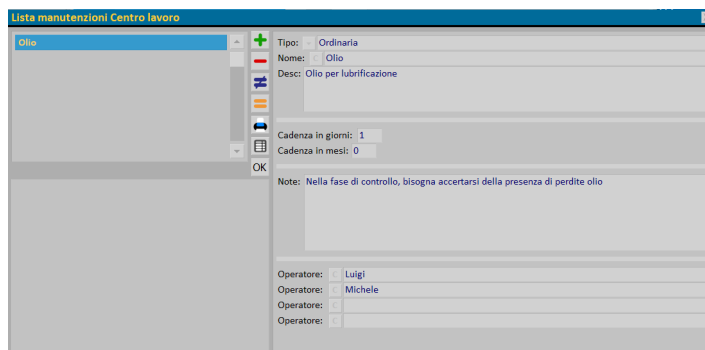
Lista manutenzioni Centro lavoro

Olio

OK

Tipo: Ordinaria
Nome: Olio
Desc: Olio per lubrificazione

Cadenza in giorni: 1
Cadenza in mesi: 0

Note: Nella fase di controllo, bisogna accertarsi della presenza di perdite olio

Operatore: Luigi
Operatore: Michele
Operatore:
Operatore: